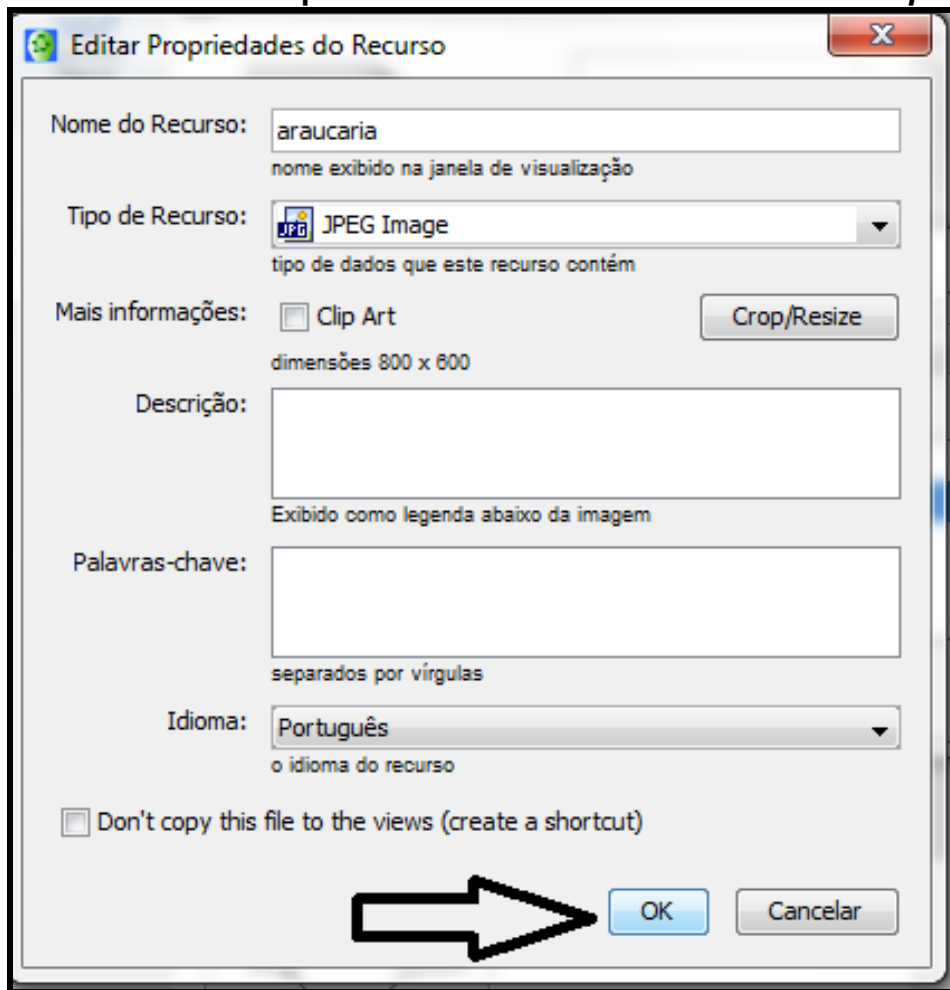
Editar Propriedades do Recurso

Nome do Recurso: araucaria
nome exibido na janela de visualização

Tipo de Recurso: JPEG Image
tipo de dados que este recurso contém

Mais informações: Clip Art Crop/Resize
dimensões 800 x 600

Descrição:
Exibido como legenda abaixo da imagem

Palavras-chave:
separados por vírgulas

Idioma: Português
o idioma do recurso

Don't copy this file to the views (create a shortcut)

OK Cancelar